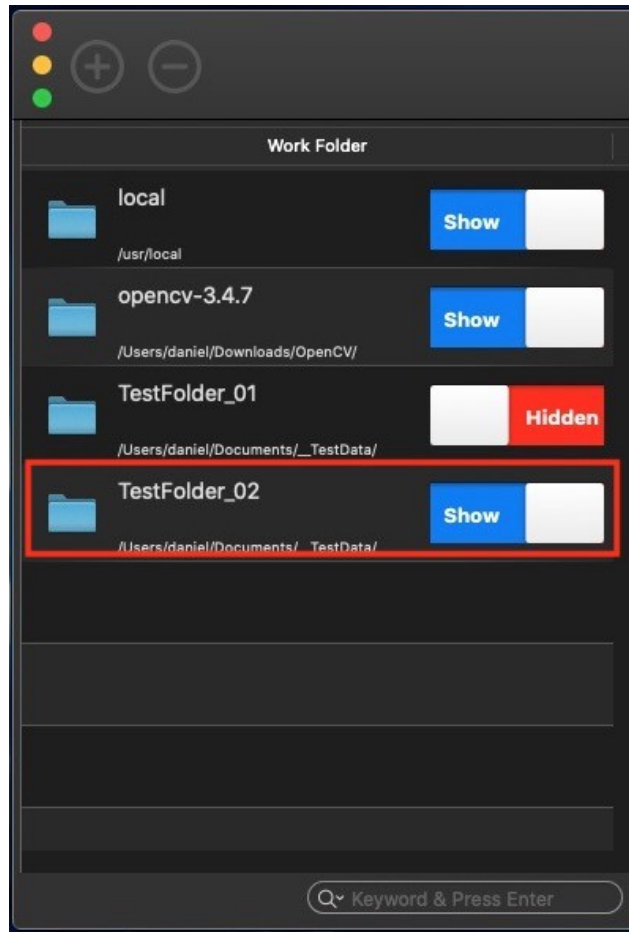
Work Folder

local
/usr/local
Show

opencv-3.4.7
/Users/daniel/Downloads/OpenCV/
Show

TestFolder_01
/Users/daniel/Documents/__TestData/
Hidden

TestFolder_02
/Users/daniel/Documents/__TestData/
Show

Keyword & Press Enter